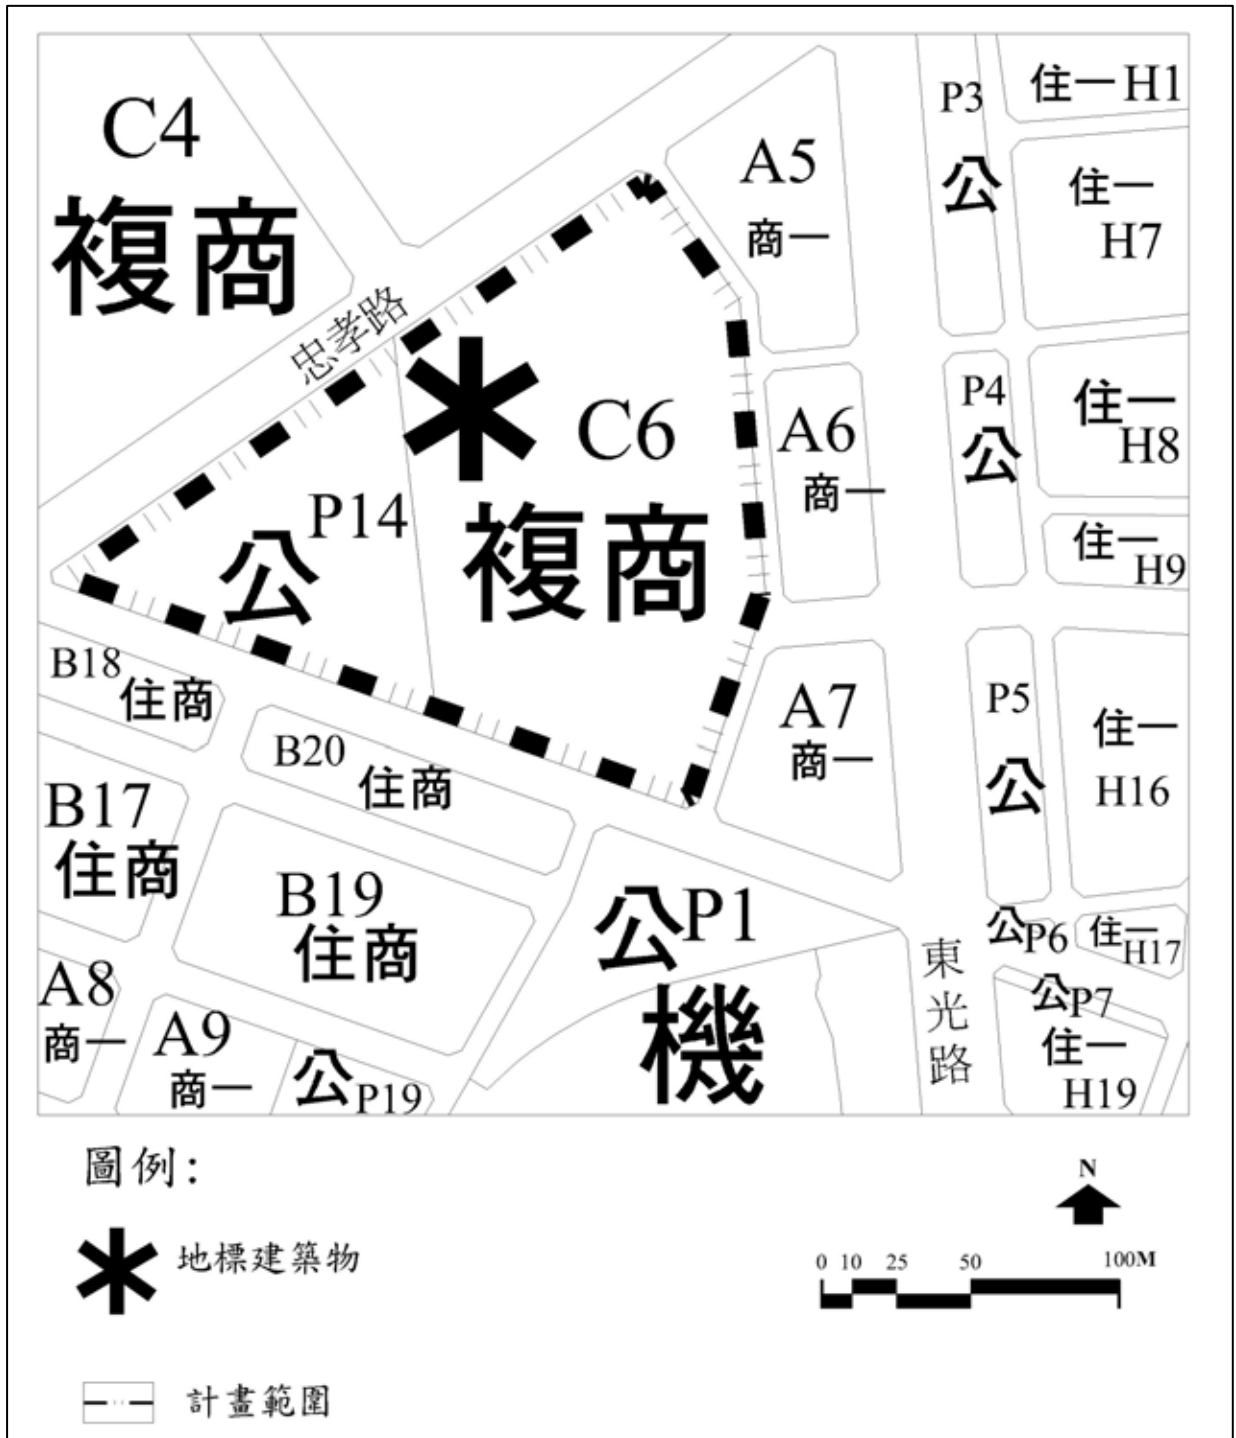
C4
複商

P3
公

住一H1

住一
H7

A5
商一

忠孝路

C6
複商

P14
公

A6
商一

P4
公

住一
H8

住一
H9

B18
住商

B20
住商

A7
商一

P5
公

住一
H16

B17
住商

B19
住商

公P1
機

東光路

公P6

住一H17

公P7

住一
H19

A8
商一

A9
商一

公P19

圖例:

地標建築物

計畫範圍

N

0 10 25 50 100M